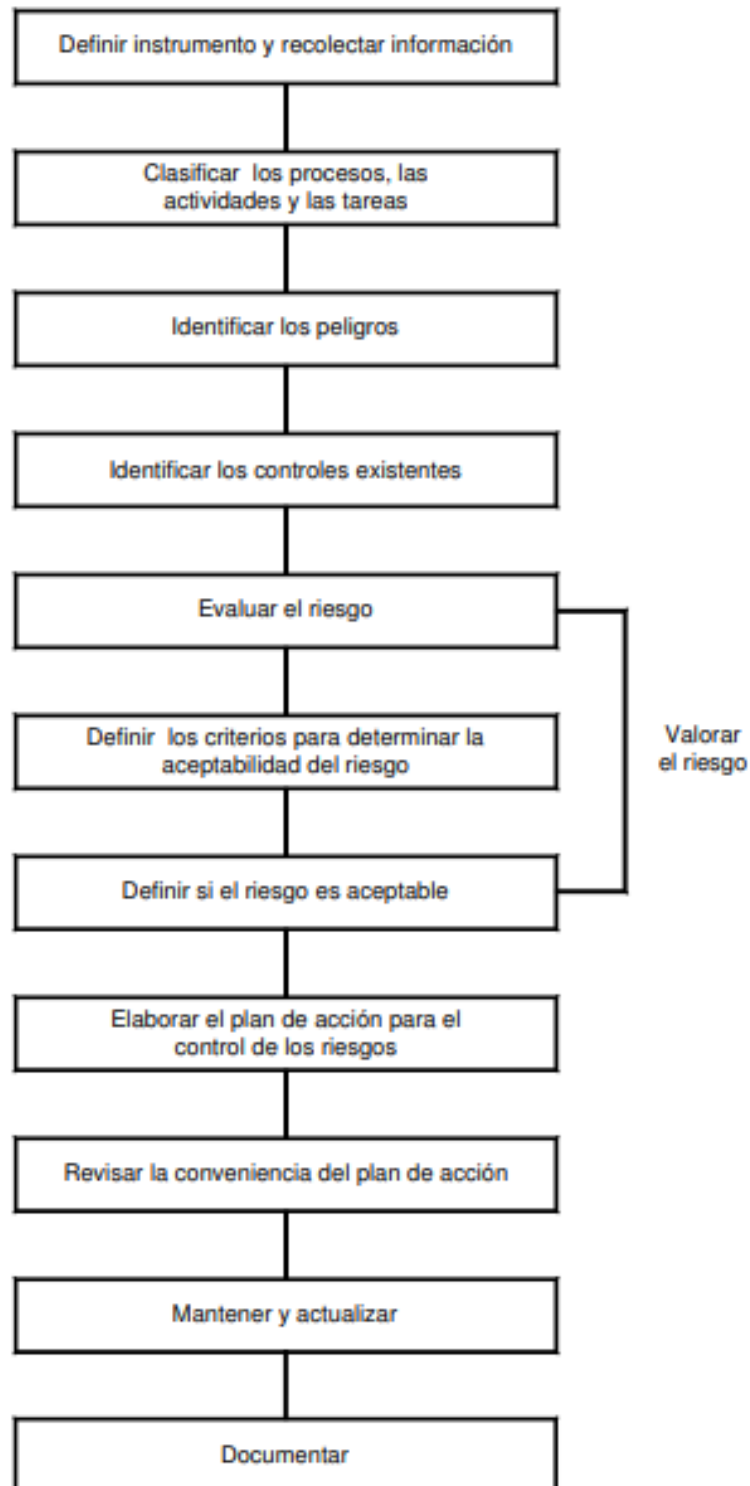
Definir instrumento y recolectar información

Clasificar los procesos, las actividades y las tareas

Identificar los peligros

Identificar los controles existentes

Evaluar el riesgo

Definir los criterios para determinar la aceptabilidad del riesgo

Definir si el riesgo es aceptable

Valorar el riesgo

Elaborar el plan de acción para el control de los riesgos

Revisar la conveniencia del plan de acción

Mantener y actualizar

Documentar